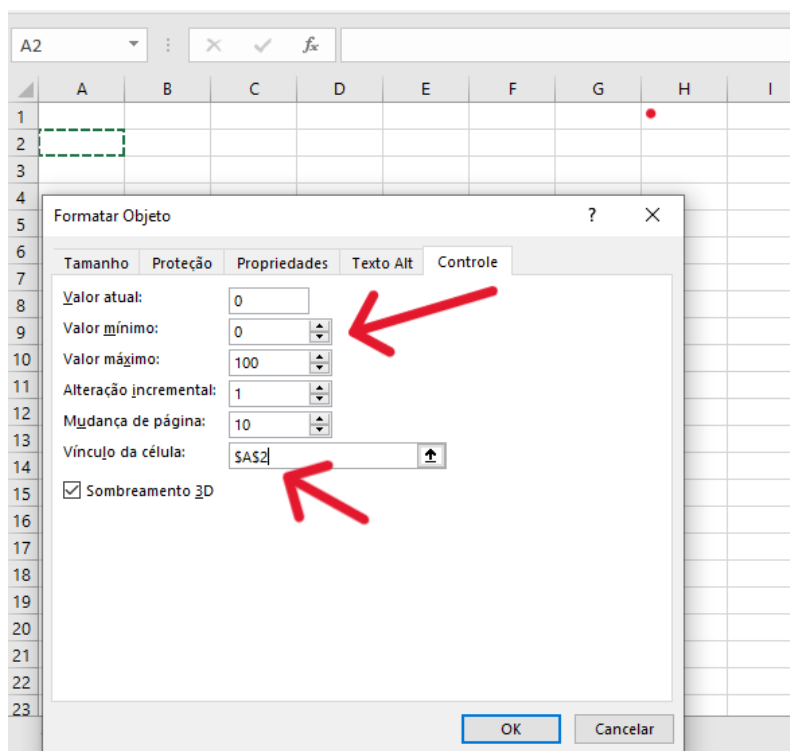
A2

$f_x$

| | A | B | C | D | E | F | G | H | I |
|---|---|---|---|---|---|---|---|---|---|
| 1 | | | | | | | | | |
| 2 | | | | | | | | | |
| 3 | | | | | | | | | |

4
5
6
7
8
9
10
11
12
13
14
15
16
17
18
19
20
21
22
23

Formatar Objeto ? ✕

Tamanho Proteção Propriedades Texto Alt Controle

Valor atual: 0
Valor mínimo: 0
Valor máximo: 100
Alteração incremental: 1
Mudança de página: 10
Vínculo da célula: $A$2

Sombreamento 3D

OK Cancelar